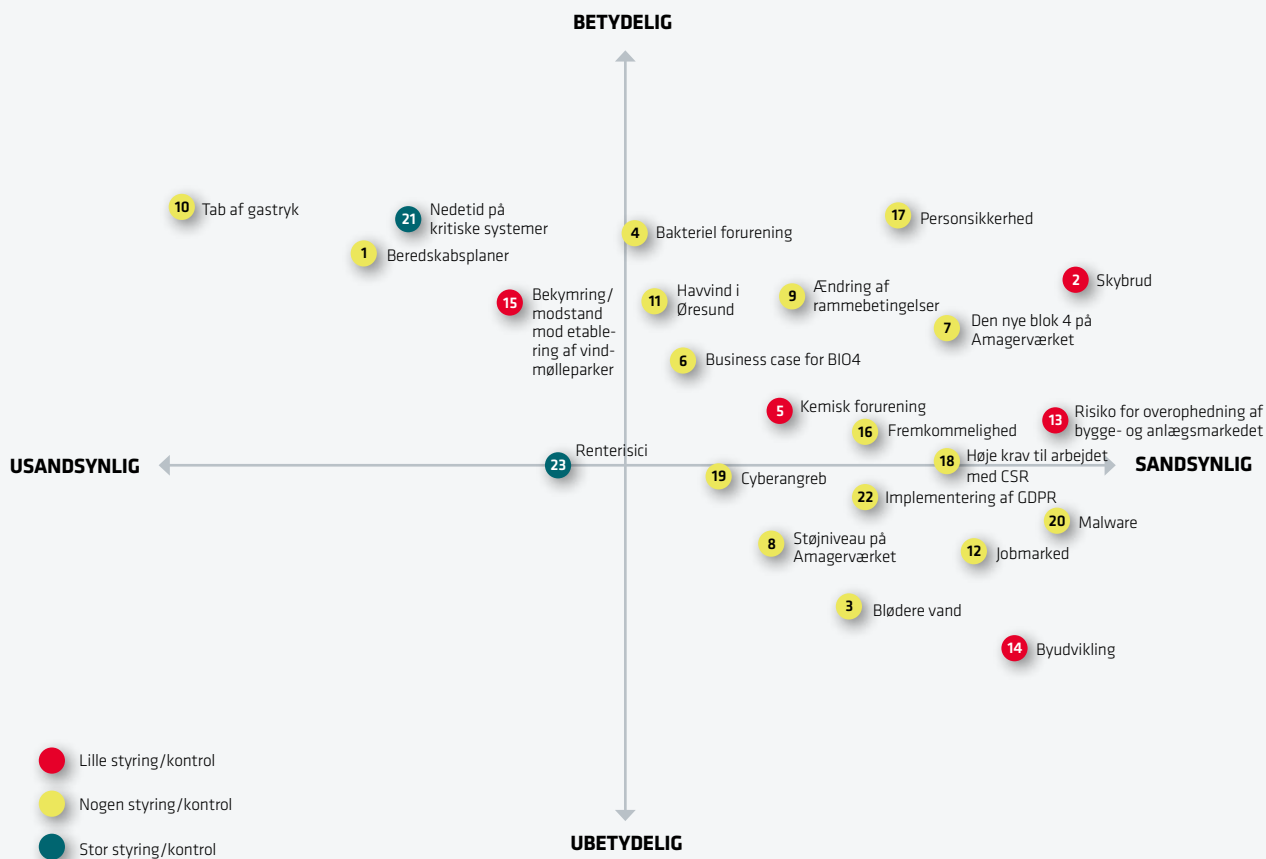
BETYDELIG

10 Tab af gastryk

21 Nedetid på kritiske systemer

1 Beredskabsplaner

4 Bakteriel forurening

17 Personsikkerhed

2 Skybrud

15 Bekymring/modstand mod etablering af vindmølleparker

11 Havvind i Øresund

9 Ændring af rammebetingelser

7 Den nye blok 4 på Amagerværket

6 Business case for BIO4

5 Kemisk forurening

16 Fremkommelighed

13 Risiko for overophedning af bygge- og anlægsmarkedet

USANDSYNLIG

23 Renterisici

19 Cyberangreb

18 Høje krav til arbejdet med CSR

SANDSYNLIG

22 Implementering af GDPR

20 Malware

8 Støjniveau på Amagerværket

12 Jobmarked

3 Blødere vand

14 Byudvikling

Lille styring/kontrol

Nogen styring/kontrol

Stor styring/kontrol

UBETYDELIG